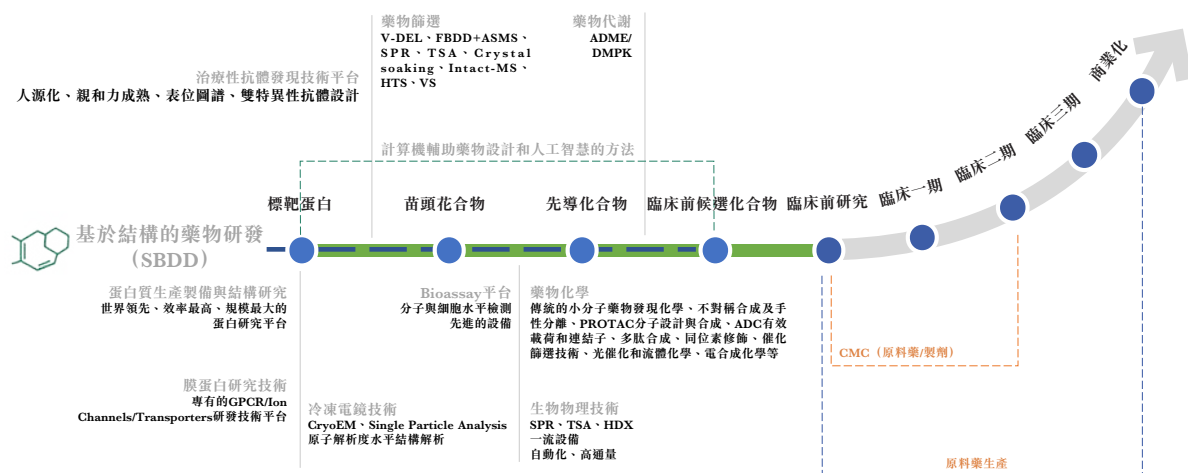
藥物篩選
V-DEL、FBDD+ASMS、SPR、TSA、Crystal soaking、Intact-MS、HTS、VS

藥物代謝
ADME/DMPK

治療性抗體發現技術平台
人源化、親和力成熟、表位圖譜、雙特異性抗體設計

計算機輔助藥物設計和人工智慧的方法

商業化
臨床三期
臨床二期
臨床一期

基於結構的藥物研發
（SBDD）

標靶蛋白
苗頭化合物
先導化合物
臨床前候選化合物
臨床前研究

蛋白質生產製備與結構研究
世界領先、效率最高、規模最大的蛋白研究平台

Bioassay平台
分子與細胞水平檢測先進的設備

藥物化學
傳統的小分子藥物發現化學、不對稱合成及手性分離、PROTAC分子設計與合成、ADC有效載荷和連結子、多肽合成、同位素修飾、催化篩選技術、光催化和流體化學、電合成化學等

CMC（原料藥/製劑）

膜蛋白研究技術
專有的GPCR/Ion Channels/Transporters研發技術平台

冷凍電鏡技術
CryoEM、Single Particle Analysis
原子解析度水平結構解析

生物物理技術
SPR、TSA、HDX
一流設備
自動化、高通量

原料藥生產